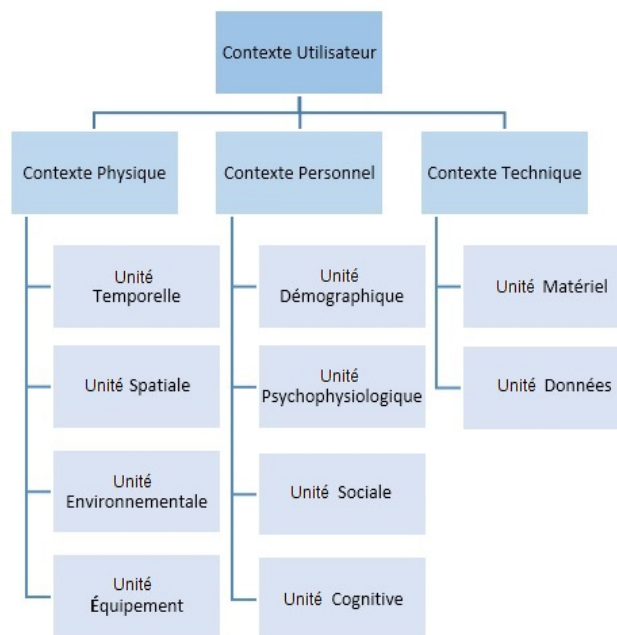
Contexte Utilisateur

Contexte Physique

Unité Temporelle

Unité Spatiale

Unité Environnementale

Unité Équipement

Contexte Personnel

Unité Démographique

Unité Psychophysiologique

Unité Sociale

Unité Cognitive

Contexte Technique

Unité Matériel

Unité Données